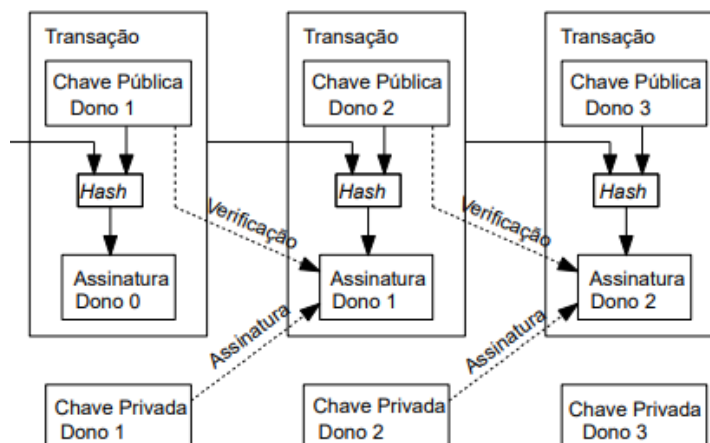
Transação

Chave Pública
Dono 1

Hash

Assinatura
Dono 0

Transação

Chave Pública
Dono 2

Hash

Assinatura
Dono 1

Transação

Chave Pública
Dono 3

Hash

Assinatura
Dono 2

Verificação

Verificação

Assinatura

Assinatura

Chave Privada
Dono 1

Chave Privada
Dono 2

Chave Privada
Dono 3